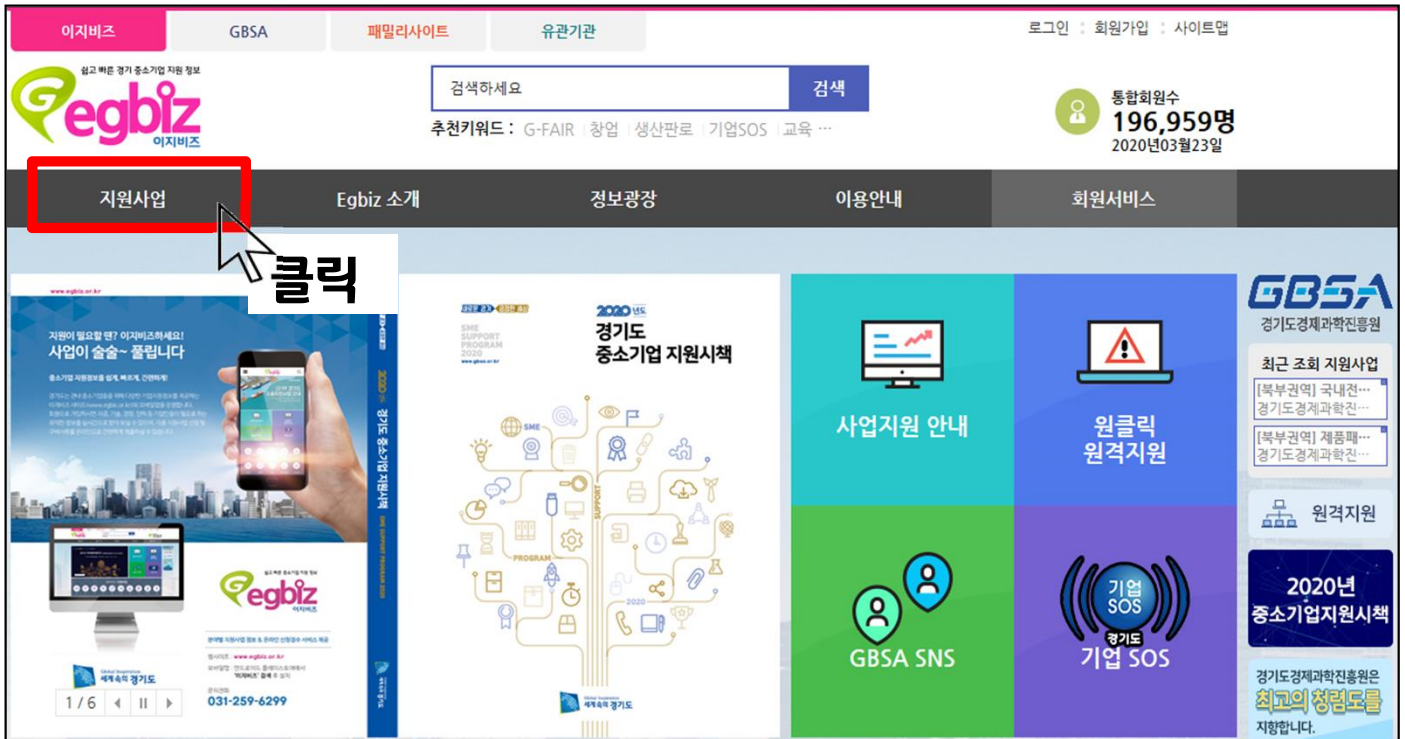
이지비즈 GBSA 패밀리사이트 유관기관

로그인 회원가입 사이트맵

쉽고 빠른 경기 중소기업 지원 정보
egbiz 이지비즈

검색하세요 검색

추천키워드 : G-FAIR | 창업 | 생산판로 | 기업SOS | 교육 ...

통합회원수
196,959명
2020년03월23일

지원사업 Egbiz 소개 정보광장 이용안내 회원서비스

클릭

www.egbiz.or.kr

지원이 필요할 땐? 이지비즈하세요!
사업이 술술~ 풀립니다

중소기업 지원정보를 쉽게, 빠르게, 간편하게!

2020년 경기도 중소기업 지원시책

쉽고 빠른 경기 중소기업 지원 정보
egbiz 이지비즈

www.egbiz.or.kr

031-259-6299

세계속의 경기도

1 / 6

2020년도
경기도
중소기업 지원시책

SME SUPPORT PROGRAM 2020

SME
SUPPORT
PROGRAM
2020

세계속의 경기도

사업지원 안내

원클릭 원격지원

GBSA SNS

기업 SOS 경기도
기업 SOS

GBSA
경기도경제과학진흥원

최근 조회 지원사업
[북부권역] 국내전...
경기도경제과학진...
[북부권역] 제품패...
경기도경제과학진...

원격지원

2020년
중소기업지원시책

경기도경제과학진흥원은
최고의 청렴도를
지향합니다.